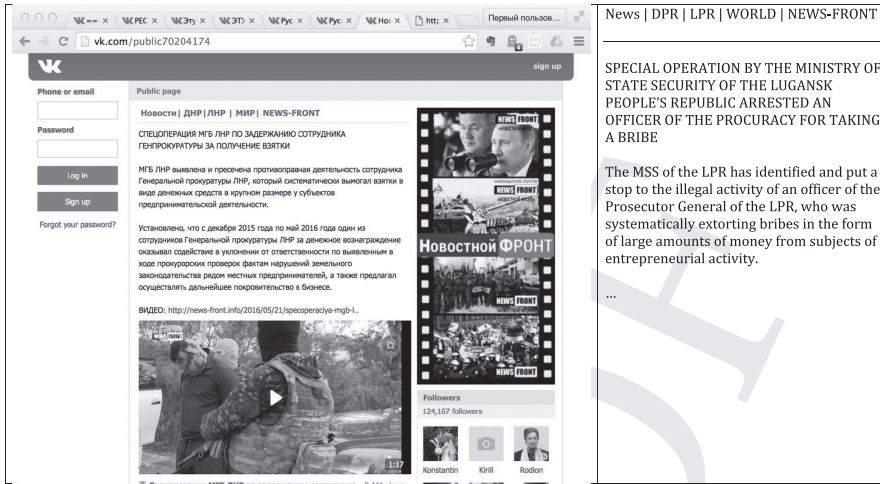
Первый пользов...

vk.com/public70204174

sign up

Phone or email

Password

Log in

Sign up

Forgot your password?

Public page

Новости | ДНР | ЛНР | МИР | NEWS-FRONT

СПЕЦОПЕРАЦИЯ МГБ ЛНР ПО ЗАДЕРЖАНИЮ СОТРУДНИКА ГЕНПРОКУРАТУРЫ ЗА ПОЛУЧЕНИЕ ВЗЯТКИ

МГБ ЛНР выявлена и пресечена противоправная деятельность сотрудника Генеральной прокуратуры ЛНР, который систематически вымогал взятки в виде денежных средств в крупном размере у субъектов предпринимательской деятельности.

Установлено, что с декабря 2015 года по май 2016 года один из сотрудников Генеральной прокуратуры ЛНР за денежное вознаграждение оказывал содействие в уклонении от ответственности по выявленным в ходе прокурорских проверок фактам нарушений земельного законодательства рядом местных предпринимателей, а также предлагал осуществлять дальнейшее покровительство в бизнесе.

ВИДЕО: http://news-front.info/2016/05/21/specoperaciya-mgb-l...

1:17

NEWS FRONT

NEWS FRONT

Новостной ФРОНТ

NEWS FRONT

Followers
124,167 followers

Konstantin

Kirill

Rodion

News | DPR | LPR | WORLD | NEWS-FRONT

SPECIAL OPERATION BY THE MINISTRY OF STATE SECURITY OF THE LUGANSK PEOPLE'S REPUBLIC ARRESTED AN OFFICER OF THE PROCURACY FOR TAKING A BRIBE

The MSS of the LPR has identified and put a stop to the illegal activity of an officer of the Prosecutor General of the LPR, who was systematically extorting bribes in the form of large amounts of money from subjects of entrepreneurial activity.

...